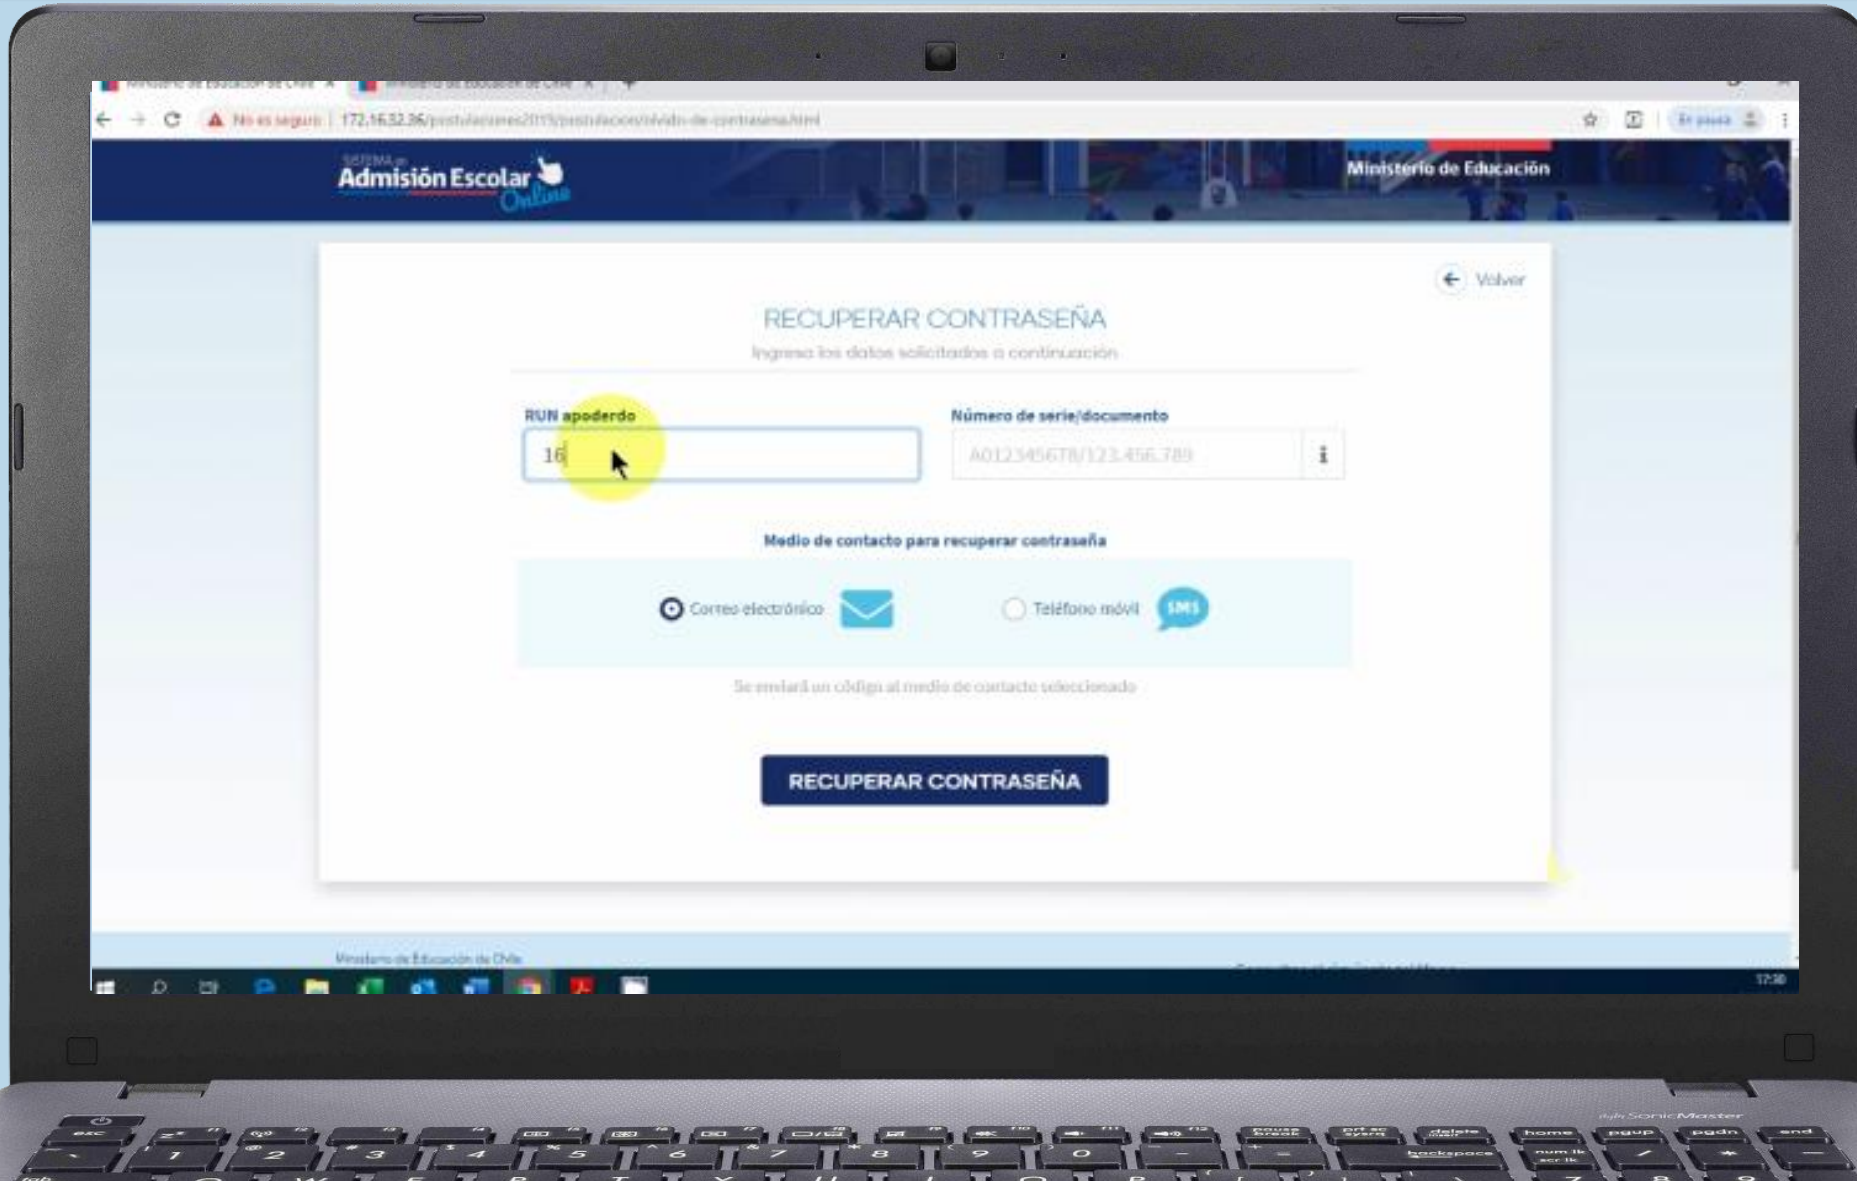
Ministerio de Educación de Chile × Ministerio de Educación de Chile ×

No es seguro | 172.16.32.36/postulaciones2019/postulacion/olvido-de-contrasena.html

En pausa

SISTEMA de Admisión Escolar Online

Ministerio de Educación

Volver

RECUPERAR CONTRASEÑA

Ingresa los datos solicitados a continuación

RUN apoderdo

16

Número de serie/documento

A012345678/123.456.789

Medio de contacto para recuperar contraseña

Correo electrónico

Teléfono móvil SMS

Se enviará un código al medio de contacto seleccionado

RECUPERAR CONTRASEÑA

Ministerio de Educación de Chile

17:30

esc

SonicMaster

home pgup pgdn end

backspace

num lk scr lk

pause break

prt sc sysrq

delete insert

1 2 3 4 5 6 7 8 9 0